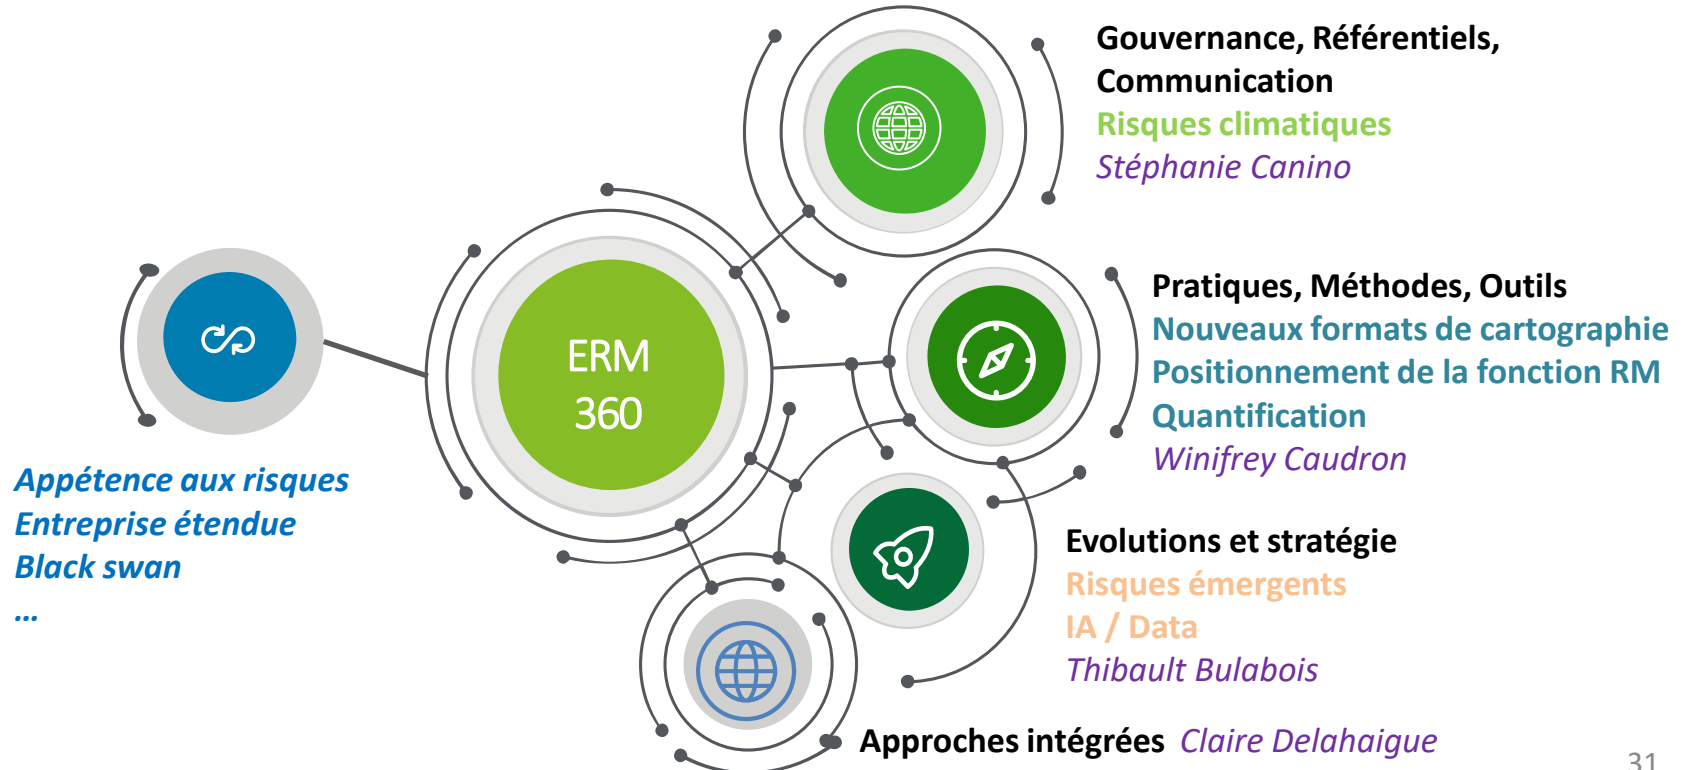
Gouvernance, Référentiels, Communication
Risques climatiques
Stéphanie Canino

ERM 360

Pratiques, Méthodes, Outils
Nouveaux formats de cartographie
Positionnement de la fonction RM
Quantification
Winifrey Caudron

Appétence aux risques
Entreprise étendue
Black swan
…

Evolutions et stratégie
Risques émergents
IA / Data
Thibault Bulabois

Approches intégrées Claire Delahaigue

31